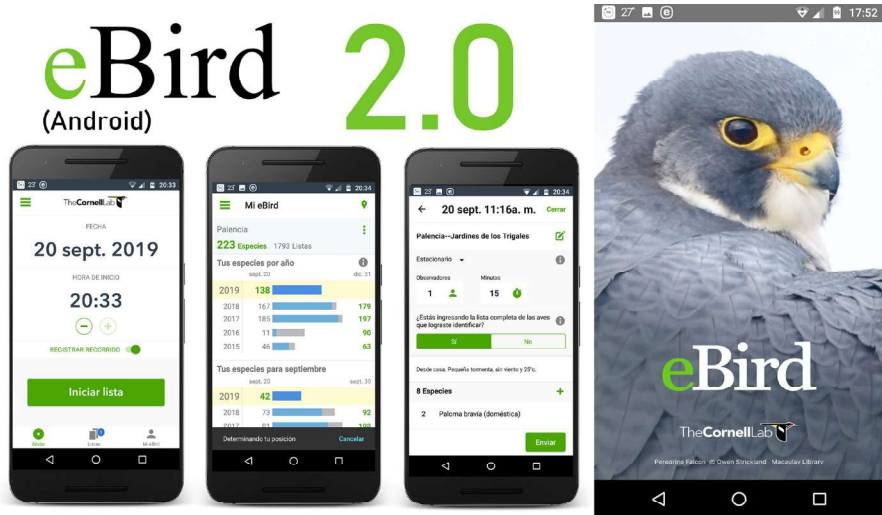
eBird 2.0
(Android)

23° 20:33
TheCornellLab
FECHA
20 sept. 2019
HORA DE INICIO
20:33
REGISTRAR RECORRIDO
Iniciar lista
Revisar Listas Mi eBird

23° 20:34
Mi eBird
Palencia
223 Especies 1793 Listas
Tus especies por año
sept. 20 dic. 31

| 2019 | 138 |
|---|---|
| 2018 | 167 | 179 |
| 2017 | 185 | 197 |
| 2016 | 11 | 90 |
| 2015 | 46 | 63 |

Tus especies para septiembre
sept. 20 sept. 30

| 2019 | 42 |
|---|---|
| 2018 | 73 | 92 |
| 2017 | 81 | 102 |

Determinando tu posición Cancelar

23° 20:34
20 sept. 11:16a. m. Cerrar
Palencia--Jardines de los Trigales
Estacionario
Observadores 1
Minutos 15
¿Estás ingresando la lista completa de las aves que lograste identificar?
Sí No
Desde casa. Pequeña tormenta, sin viento y 25°c.
8 Especies
2 Paloma bravía (doméstica)
Enviar

27° 17:52
eBird
TheCornellLab
Peregrine Falcon © Owen Strickland Macaulay Library